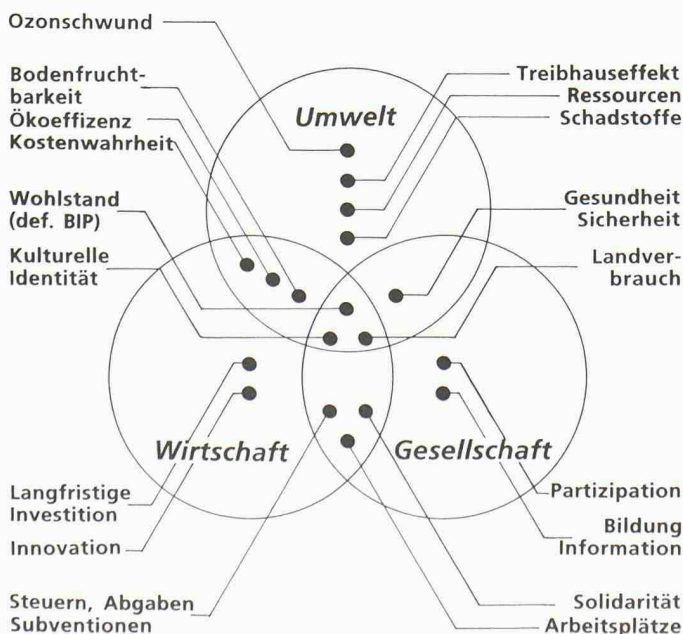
Ozonschwund

Bodenfruchtbarkeit
Ökoeffizenz
Kostenwahrheit

Wohlstand (def. BIP)

Kulturelle Identität

Treibhauseffekt
Ressourcen
Schadstoffe

Umwelt

Gesundheit
Sicherheit

Landverbrauch

Wirtschaft

Gesellschaft

Langfristige Investition

Innovation

Steuern, Abgaben
Subventionen

Partizipation

Bildung
Information

Solidarität
Arbeitsplätze